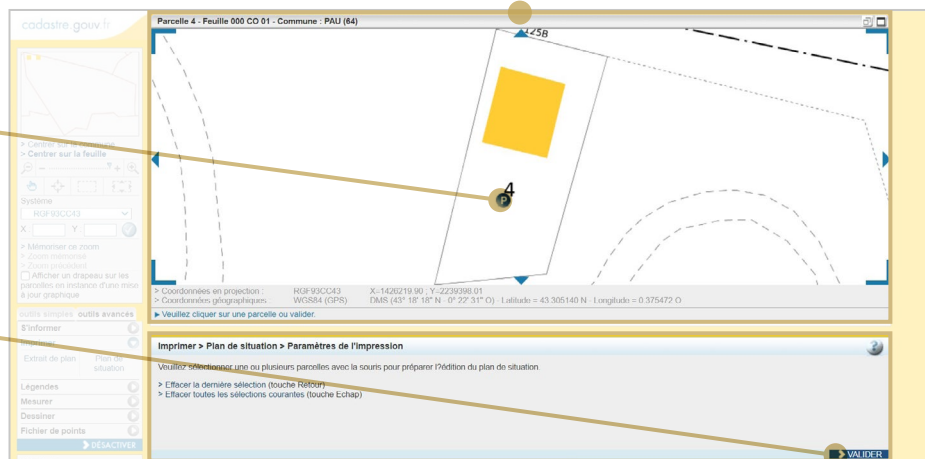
cadastre.gouv.fr

> Centrer sur la commune
> Centrer sur la feuille

Système
RGF93CC43
X : Y :

> Mémoriser ce zoom
> Zoom mémorisé
> Zoom précédent
Afficher un drapeau sur les parcelles en instance d'une mise à jour graphique

outils simples | outils avancés
S'informer
Imprimer
Extrait de plan | Plan de situation
Légendes
Mesurer
Dessiner
Fichier de points
> DÉSACTIVER

Parcelle 4 - Feuille 000 CO 01 - Commune : PAU (64)

125B

4

P

> Coordonnées en projection : RGF93CC43 X=1426219.90 ; Y=2239398.01
> Coordonnées géographiques : WGS84 (GPS) DMS (43° 18' 18" N - 0° 22' 31" O) - Latitude = 43.305140 N - Longitude = 0.375472 O

▶ Veuillez cliquer sur une parcelle ou valider.

Imprimer > Plan de situation > Paramètres de l'impression

Veuillez sélectionner une ou plusieurs parcelles avec la souris pour préparer l'?édition du plan de situation.

> Effacer la dernière sélection (touche Retour)
> Effacer toutes les sélections courantes (touche Echap)

> VALIDER